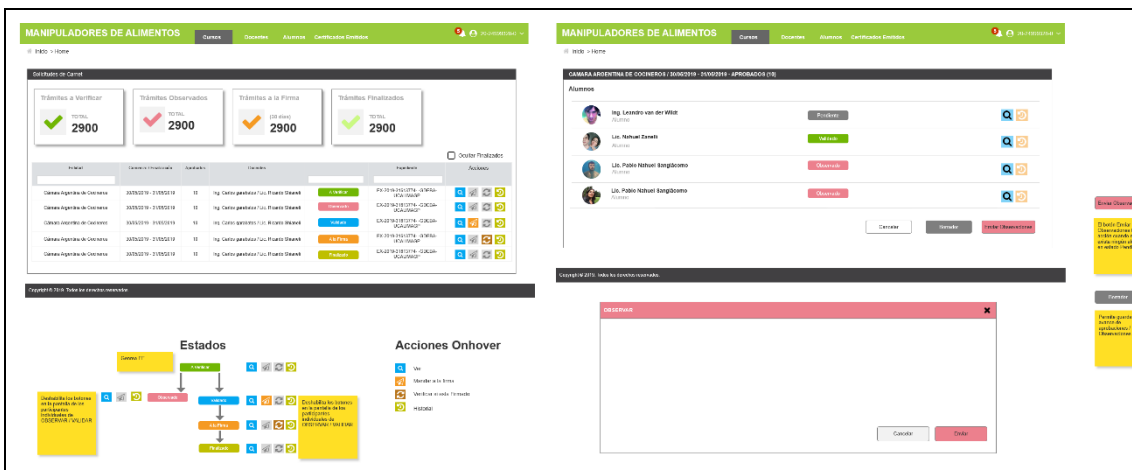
MANIPULADORES DE ALIMENTOS Cursos Docentes Alumnos Certificados Emitidos

Inicio > Home

Solicitudes de Carnet

Trámites a Verificar TOTAL 2900

Trámites Observados TOTAL 2900

Trámites a la Firma (30 días) 2900

Trámites Finalizados TOTAL 2900

Ocultar Finalizados

| Entidad | Comienzo - Finalización | Aprobados | Firmantes | | Expediente | Acciones |
|---|---|---|---|---|---|---|
| Cámara Argentina de Cocineros | 30/05/2019 - 31/05/2019 | 10 | Ing. Carlos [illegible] / Lic. Ricardo Silvestri | A Verificar | EX-2019-31613774- -GCBA-UCA.AMAGP | |
| Cámara Argentina de Cocineros | 30/05/2019 - 31/05/2019 | 10 | Ing. Carlos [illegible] / Lic. Ricardo Silvestri | Observado | EX-2019-31613774- -GCBA-UCA.AMAGP | |
| Cámara Argentina de Cocineros | 30/05/2019 - 31/05/2019 | 10 | Ing. Carlos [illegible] / Lic. Ricardo Silvestri | Validado | EX-2019-31613774- -GCBA-UCA.AMAGP | |
| Cámara Argentina de Cocineros | 30/05/2019 - 31/05/2019 | 10 | Ing. Carlos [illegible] / Lic. Ricardo Silvestri | A la Firma | EX-2019-31613774- -GCBA-UCA.AMAGP | |
| Cámara Argentina de Cocineros | 30/05/2019 - 31/05/2019 | 10 | Ing. Carlos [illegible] / Lic. Ricardo Silvestri | Finalizado | EX-2019-31613774- -GCBA-UCA.AMAGP | |

Copyright © 2019. Todos los derechos reservados.

Estados

Genera IT

Finalizar

Observado

Validado

A la Firma

Finalizado

Deshabilita los botones en la pantalla de los participantes individuales de OBSERVAR / VALIDAR

Deshabilita los botones en la pantalla de los participantes individuales de OBSERVAR / VALIDAR

Acciones Onhover

Ver

Mandar a la firma

Verificar si está firmado

Historial

MANIPULADORES DE ALIMENTOS Cursos Docentes Alumnos Certificados Emitidos

Inicio > Home

CAMARA ARGENTINA DE COCINEROS / 30/05/2019 - 31/05/2019 - APROBADOS (10)

Alumnos

Ing. Leandro van der Wildt Alumno Pendiente

Lic. Nahuel Zanetti Alumno Validado

Lic. Pablo Nahuel Sangiácomo Alumno Observado

Lic. Pablo Nahuel Sangiácomo Alumno Observado

Cancelar Validar Enviar Observaciones

Copyright 2019. Todos los derechos reservados.

OBSERVAR

Cancelar Enviar

Enviar Observ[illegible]

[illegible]

Cancelar

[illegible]